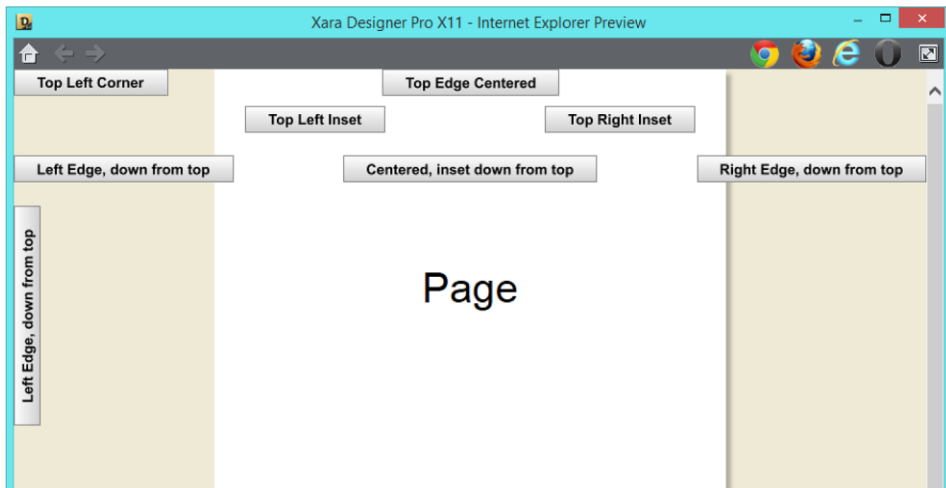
Xara Designer Pro X11 - Internet Explorer Preview

Top Left Corner

Top Edge Centered

Top Left Inset

Top Right Inset

Left Edge, down from top

Centered, inset down from top

Right Edge, down from top

Left Edge, down from top

Page